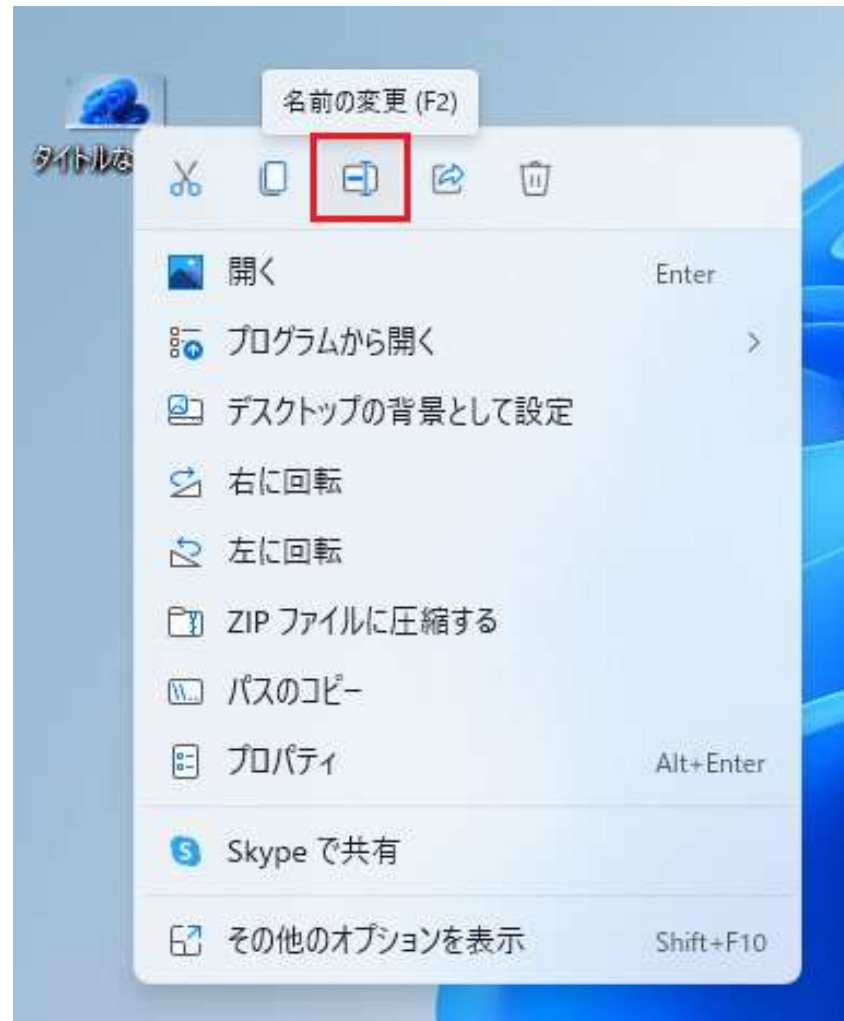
名前の変更 (F2)

タイトルな

開く Enter

プログラムから開く >

デスクトップの背景として設定

右に回転

左に回転

ZIP ファイルに圧縮する

パスのコピー

プロパティ Alt+Enter

Skype で共有

その他のオプションを表示 Shift+F10